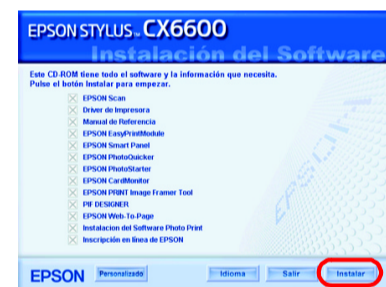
EPSON STYLUS™ CX6600
Instalación del Software

Este CD-ROM tiene todo el software y la información que necesita.
Pulse el botón Instalar para empezar.

EPSON Scan
Driver de Impresora
Manual de Referencia
EPSON EasyPrintModule
EPSON Smart Panel
EPSON PhotoQuicker
EPSON PhotoStarter
EPSON CardMonitor
EPSON PRINT Image Framer Tool
PIF DESIGNER
EPSON Web-To-Page
Instalacion del Software Photo Print
Inscripción en línea de EPSON

EPSON
Personalizado
Idioma
Salir
Instalar